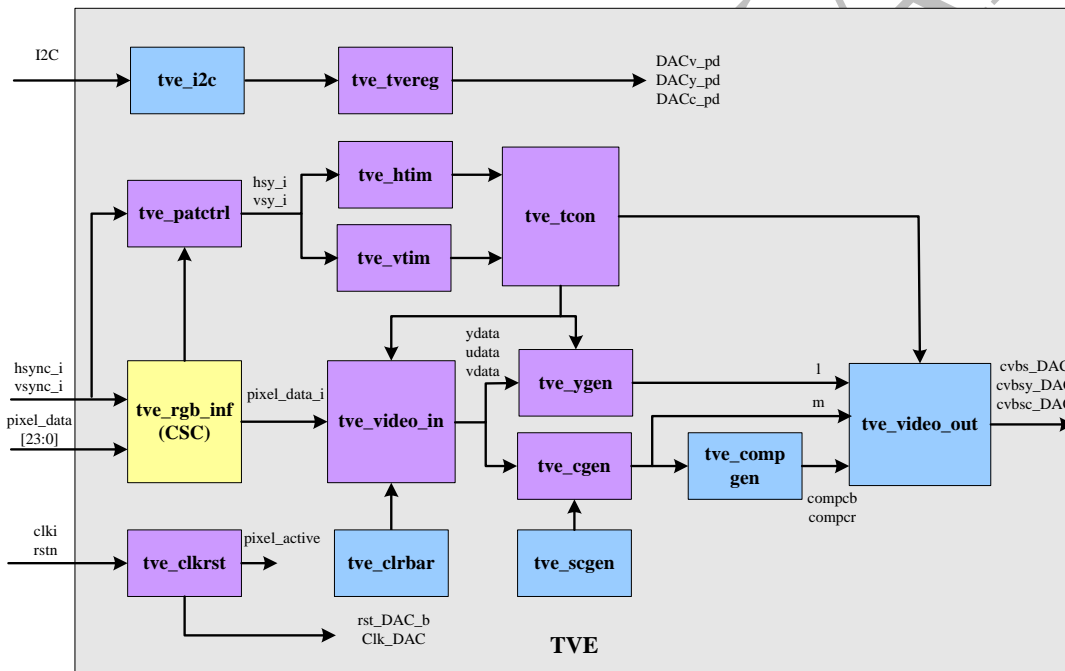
I2C

tve_i2c

tve_tvereg

DACv_pd
DACy_pd
DACc_pd

tve_patctrl

hsy_i
vsy_i

tve_htim

tve_vtim

tve_tcon

hsync_i
vsync_i

pixel_data
[23:0]

tve_rgb_inf
(CSC)

pixel_data_i

tve_video_in

ydata
udata
vdata

tve_ygen

tve_cgen

l

m

tve_comp
gen

tve_video_out

cvbs_DAC
cvbsy_DAC
cvbsc_DAC

compcb
compcr

clki
rstn

tve_clkrst

pixel_active

tve_clrbar

tve_scgen

rst_DAC_b
Clk_DAC

TVE